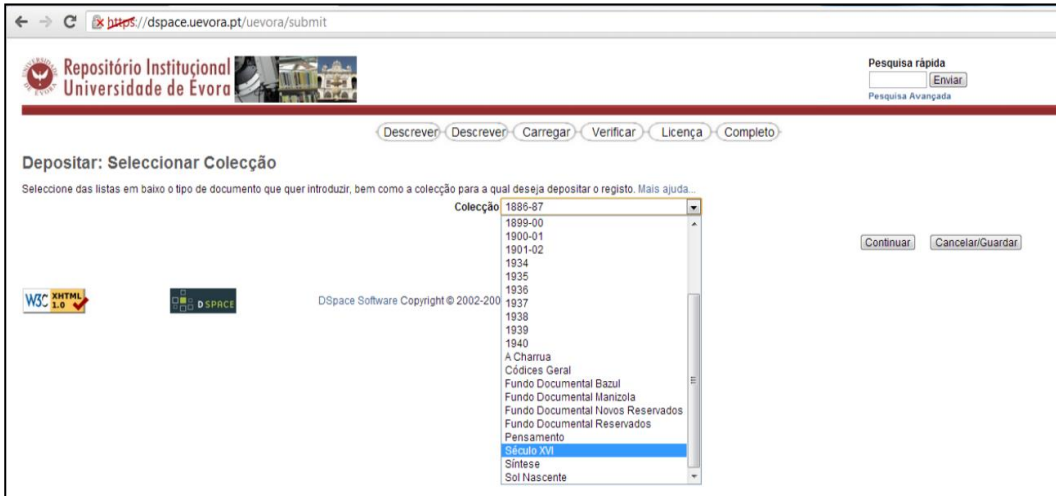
https://dspace.uevora.pt/uevora/submit

Repositório Institucional Universidade de Évora

Pesquisa rápida
Enviar
Pesquisa Avançada

Descrever Descrever Carregar Verificar Licença Completo

Depositar: Seleccionar Colecção

Seleccione das listas em baixo o tipo de documento que quer introduzir, bem como a colecção para a qual deseja depositar o registo. Mais ajuda...

Colecção 1886-87

1899-00
1900-01
1901-02
1934
1935
1936
1937
1938
1939
1940
A Charrua
Códices Geral
Fundo Documental Bazul
Fundo Documental Manizola
Fundo Documental Novos Reservados
Fundo Documental Reservados
Pensamento
Século XVI
Síntese
Sol Nascente

Continuar Cancelar/Guardar

W3C XHTML 1.0

DSPACE

DSpace Software Copyright © 2002-200